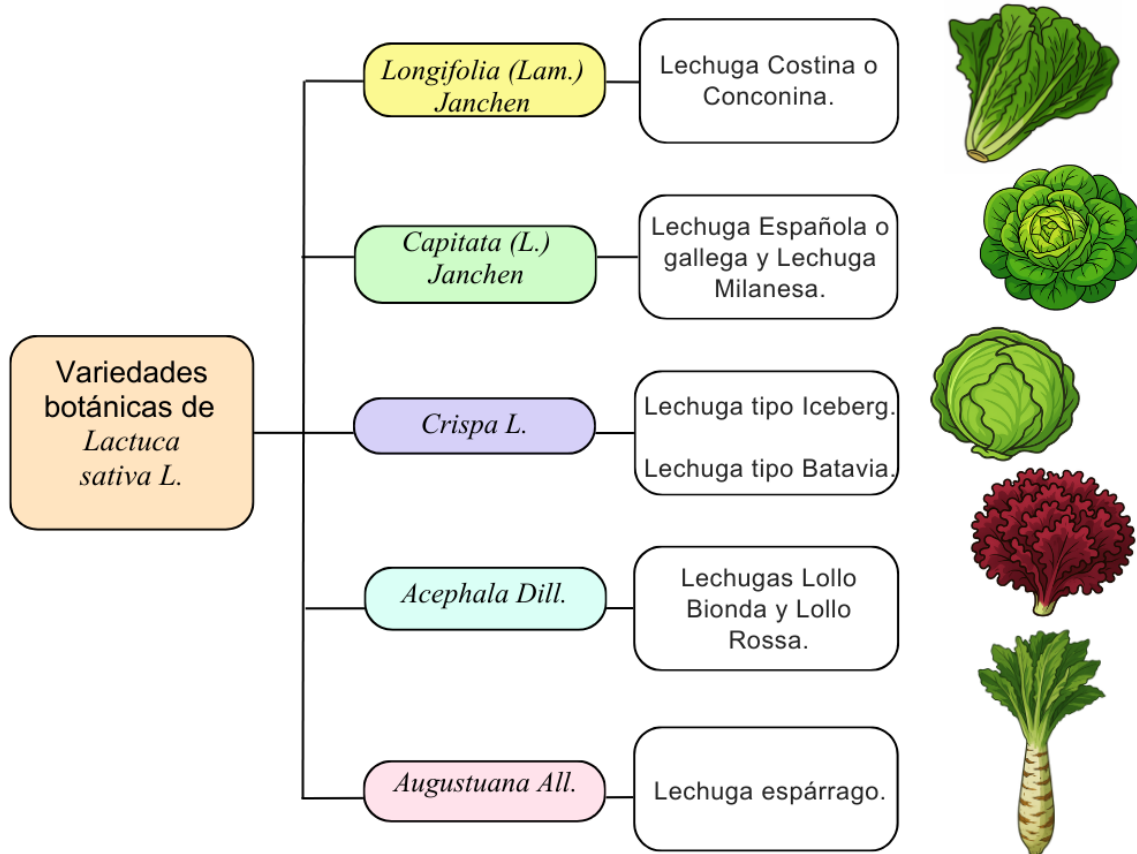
Variedades botánicas de Lactuca sativa L.

Longifolia (Lam.) Janchen

Lechuga Costina o Conconina.

Capitata (L.) Janchen

Lechuga Española o gallega y Lechuga Milanesa.

Crispa L.

Lechuga tipo Iceberg.

Lechuga tipo Batavia.

Acephala Dill.

Lechugas Lollo Bionda y Lollo Rossa.

Augustuana All.

Lechuga espárrago.